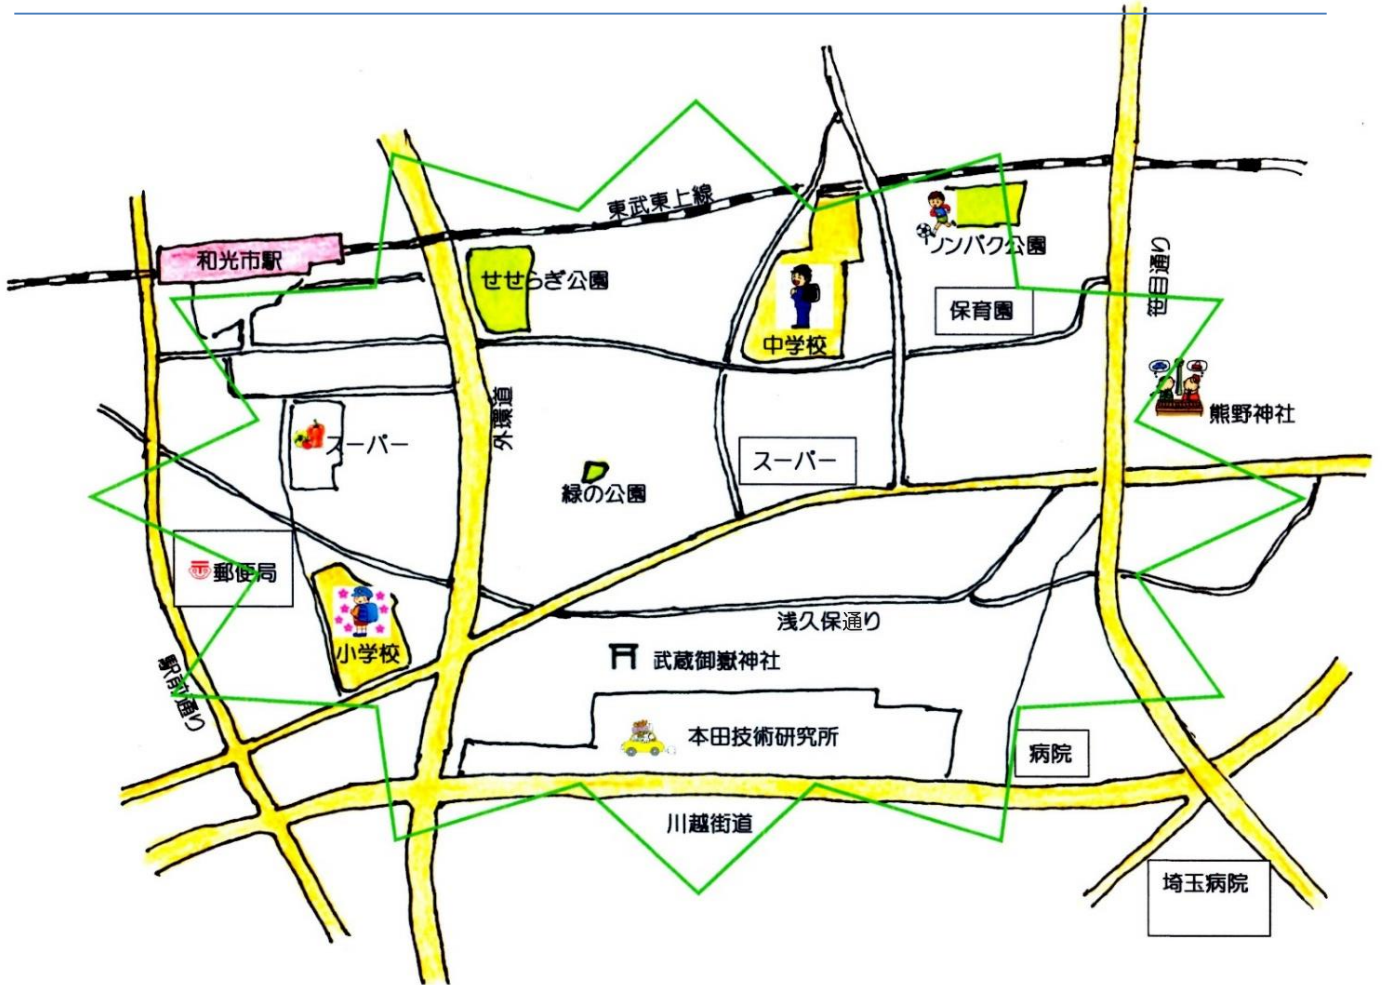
東武東上線

和光市駅

せせらぎ公園

中学校

ソンバク公園

保育園

笹目通り

熊野神社

スーパー

外環道

緑の公園

スーパー

郵便局

小学校

駅前通り

浅久保通り

武蔵御嶽神社

本田技術研究所

病院

川越街道

埼玉病院